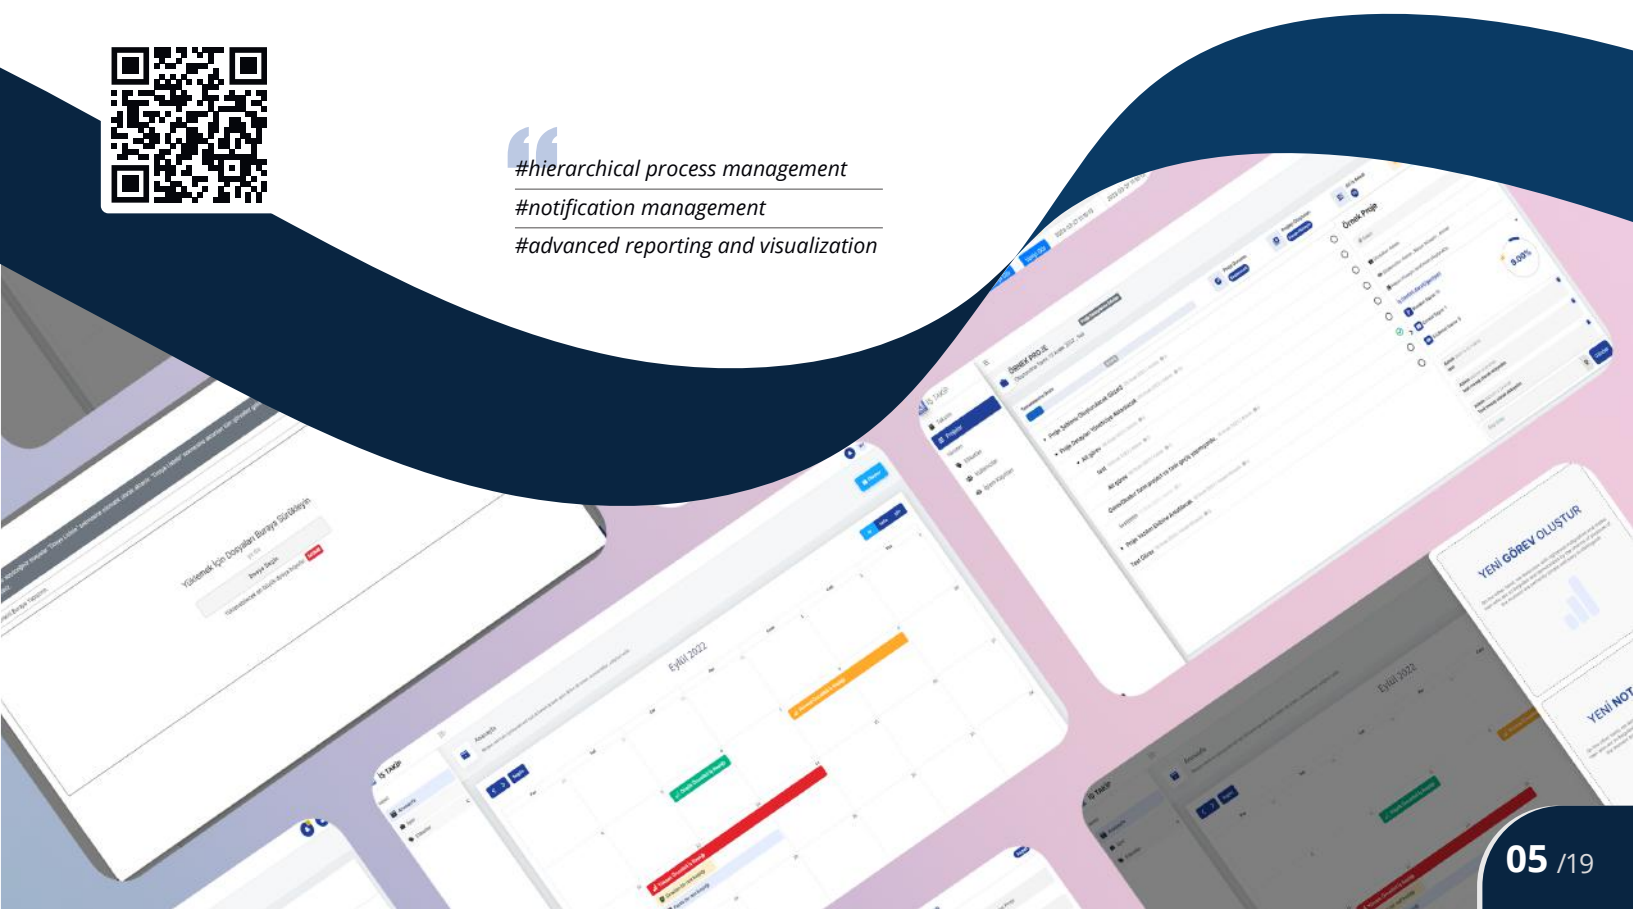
#hierarchical process management

#notification management

#advanced reporting and visualization

Yüklemek İçin Dosyaları Buraya Sürükleyin

Eylül 2022

ÖRNEK PROJE

Örnek Proje

YENİ GÖREV OLUŞTUR

YENİ NOT

Eylül 2022

05 /19